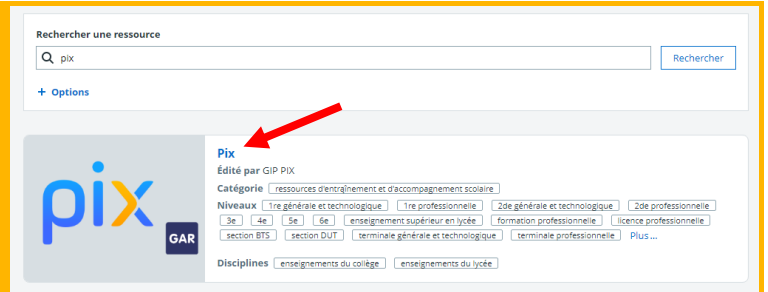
Rechercher une ressource

pix

Rechercher

+ Options

pix

GAR

Pix

Édité par GIP PIX

Catégorie ressources d'entraînement et d'accompagnement scolaire

Niveaux 1re générale et technologique 1re professionnelle 2de générale et technologique 2de professionnelle 3e 4e 5e 6e enseignement supérieur en lycée formation professionnelle licence professionnelle section BTS section DUT terminale générale et technologique terminale professionnelle Plus...

Disciplines enseignements du collège enseignements du lycée